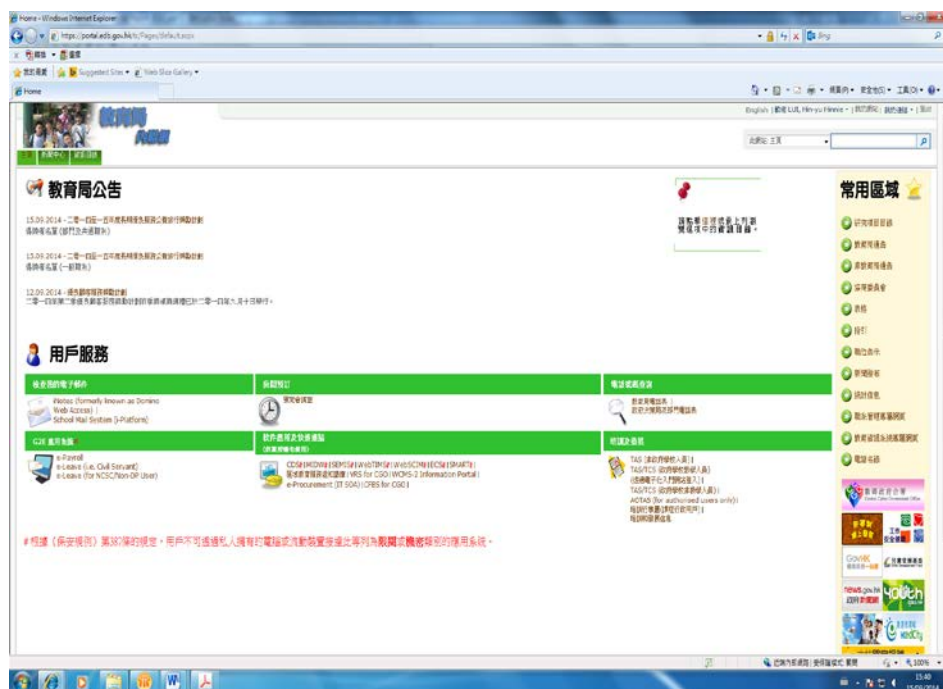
Home - Windows Internet Explorer

https://portal.edb.gov.hk/tc/Pages/default.aspx

Bing

Suggested Sites ▾ Web Slice Gallery ▾

Home

English | 歡迎 LUI, Hin-yu Hinnie ▾ | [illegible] | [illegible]

教育局

內聯網

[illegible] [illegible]

此網站: 主頁

教育局公告

15.09.2014 - 二零一四至一五年度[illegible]
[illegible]

15.09.2014 - 二零一四至一五年度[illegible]
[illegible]

12.09.2014 - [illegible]
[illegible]

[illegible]

常用區域

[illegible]

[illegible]

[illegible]

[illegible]

表格

指引

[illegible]

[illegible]

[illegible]

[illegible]

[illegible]

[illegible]

用戶服務

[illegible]

iNotes (formerly known as Domino Web Access) |
School Mail System (i-Platform)

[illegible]

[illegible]

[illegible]

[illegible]

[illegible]

G2E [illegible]

e-Payroll
e-Leave (i.e. Civil Servant)
e-Leave (for NCSC/Non-DP User)

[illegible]

CDS | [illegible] | SEMS | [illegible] | WebTIMS | WebSCMs | ECS | SMARTe |
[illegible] | VRS for CSO | WCMS-2 Information Portal |
e-Procurement (IT SOA) | CFBS for CGO |

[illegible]

TAS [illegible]
TAS/TCS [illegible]
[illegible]
TAS/TCS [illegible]
ACTAS (for authorized users only) |
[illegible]
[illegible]

# 根據《保安規則》第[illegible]條的規定，用戶不可透過私人擁有的電腦或流動裝置接達此專列為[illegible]或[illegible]類別的應用系統。

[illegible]

GovHK

news.gov.hk

youth

100%

15:40